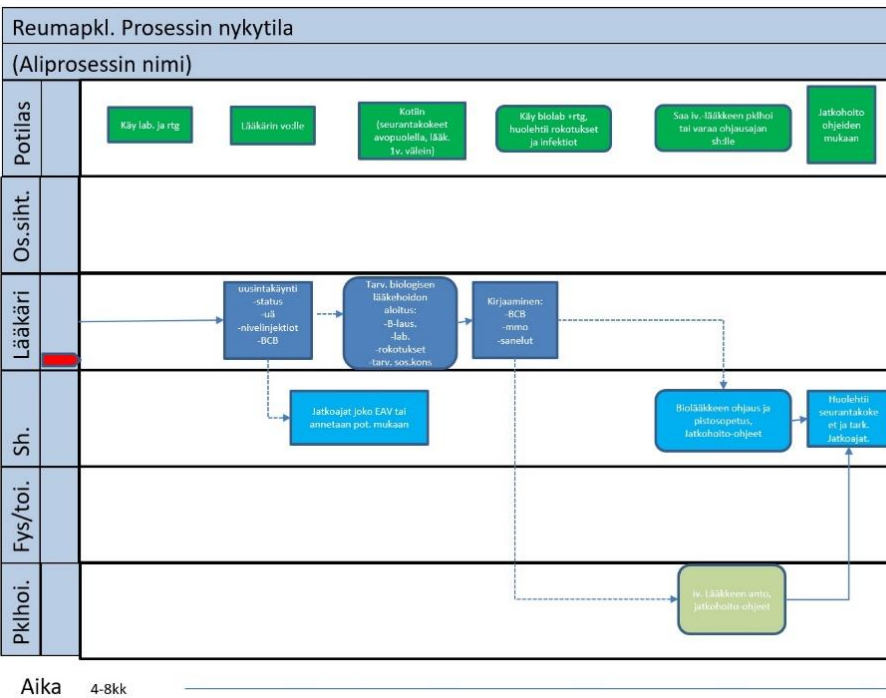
Reumapkl. Prosessin nykytila

(Aliprosessin nimi)

Potilas

Käy lab. ja rtg

Lääkärin vo:lle

Kotiin (seurantakokeet avopuolella, lääk. 1v. välein)

Käy biolab +rtg, huolehtii rokotukset ja infektiot

Saa iv.-lääkkeen pklhoi tai varaa ohjausajan sh:lle

Jatkohoito ohjeiden mukaan

Os.siht.

Lääkäri

uusintakäynti
-status
-uä
-nivelinjektiot
-BCB

Tarv. biologisen lääkehoidon aloitus:
-B-laus.
-lab.
-rokotukset
-tarv. sos.kons

Kirjaaminen:
-BCB
-mmo
-sanelut

Sh.

Jatkoajat joko EAV tai annetaan pot. mukaan

Biolääkkeen ohjaus ja pistosopetus, Jatkohoito-ohjeet

Huolehtii seurantakokeet ja tark. Jatkoajat.

Fys/toi.

Pklhoi.

iv. Lääkkeen anto, jatkohoito-ohjeet

Aika 4-8kk